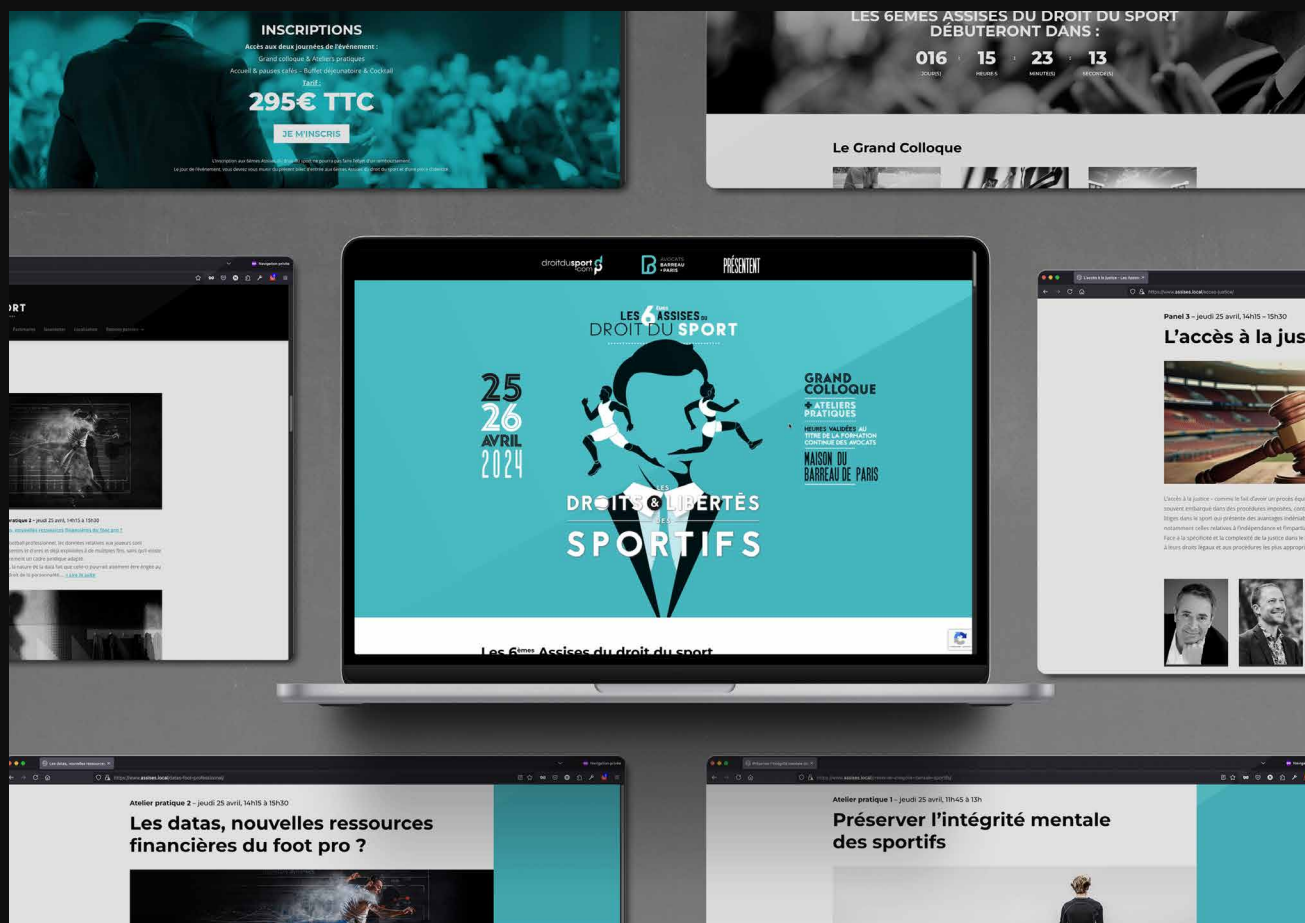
INSCRIPTIONS

Accès aux deux journées de l'événement :

Grand colloque & Ateliers pratiques

Accueil & pauses cafés – Buffet déjeunatoire & Cocktail

Tarif :

295€ TTC

JE M'INSCRIS

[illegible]

LES 6EMES ASSISES DU DROIT DU SPORT DÉBUTERONT DANS :

016 JOUR(S) : 15 HEURES : 23 MINUTE(S) : 13 SECONDE(S)

Le Grand Colloque

RT

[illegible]

pratique 2 – jeudi 25 avril, 14h15 à 15h30

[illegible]

droitdusport.com

AVOCATS BARREAU PARIS

PRÉSENTENT

LES 6èmes ASSISES DU DROIT DU SPORT

25 26 AVRIL 2024

GRAND COLLOQUE + ATELIERS PRATIQUES

HEURES VALIDÉES AU TITRE DE LA FORMATION CONTINUE DES AVOCATS

MAISON DU BARREAU DE PARIS

LES DROITS & LIBERTÉS DES SPORTIFS

Les 6èmes Assises du droit du sport

Panel 3 – jeudi 25 avril, 14h15 – 15h30

L'accès à la jus

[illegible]

Les datas, nouvelles ressources... 

https://www.assises.local/datas-foot-professionnel/

Atelier pratique 2 – jeudi 25 avril, 14h15 à 15h30

Les datas, nouvelles ressources financières du foot pro ?

Préserver l'intégrité mentale...

Atelier pratique 1 – jeudi 25 avril, 11h45 à 13h

Préserver l'intégrité mentale des sportifs